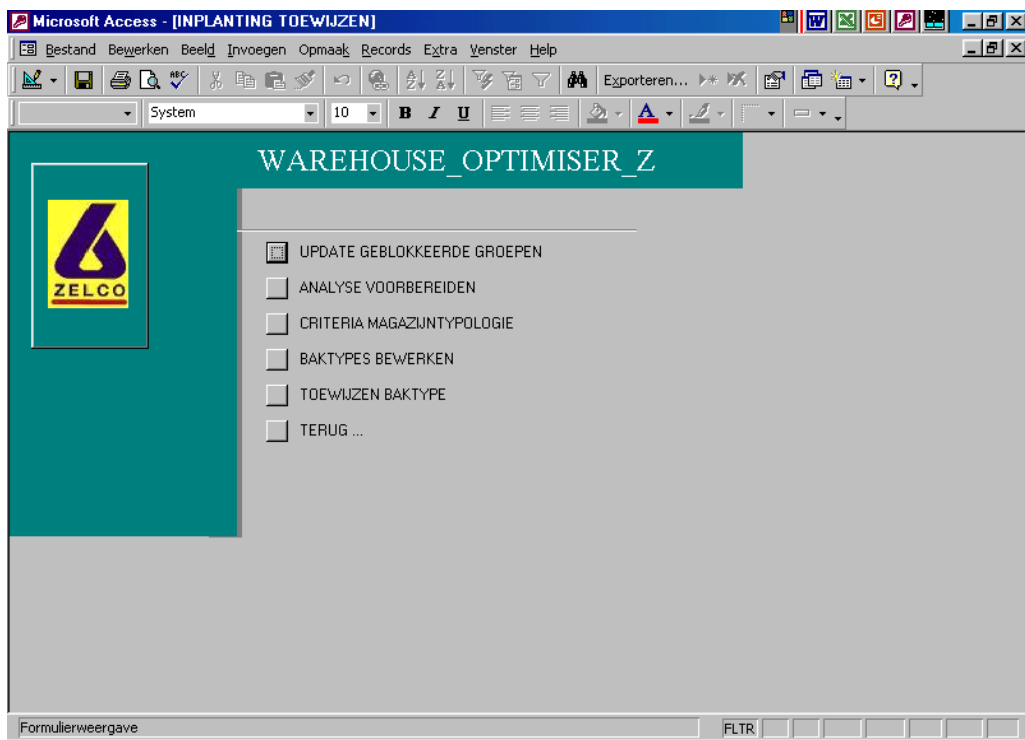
Microsoft Access - [INPLANTING TOEWIJZEN]

Bestand Bewerken Beeld Invoegen Opmaak Records Extra Venster Help

Exporteren...

System 10 B I U

WAREHOUSE_OPTIMISER_Z

ZELCO

UPDATE GEBLOKKEERDE GROEPEN

ANALYSE VOORBEREIDEN

CRITERIA MAGAZIJNTYPOLOGIE

BAKTYPES BEWERKEN

TOEWIJZEN BAKTYPE

TERUG ...

Formulierweergave

FLTR